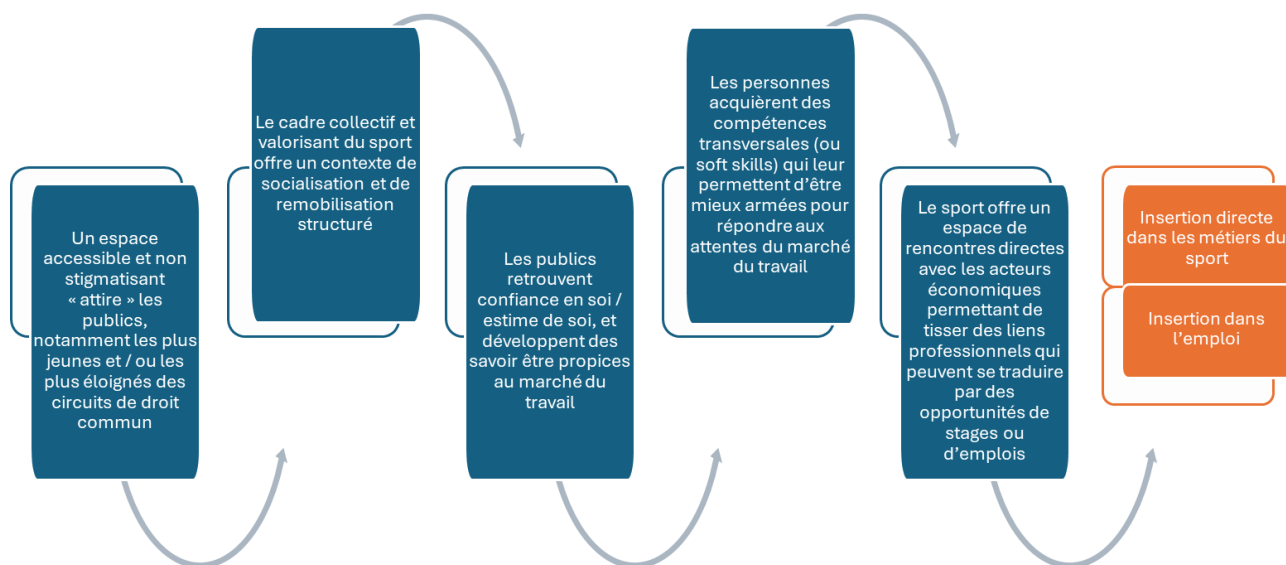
Un espace accessible et non stigmatisant « attire » les publics, notamment les plus jeunes et / ou les plus éloignés des circuits de droit commun

Le cadre collectif et valorisant du sport offre un contexte de socialisation et de remobilisation structuré

Les publics retrouvent confiance en soi / estime de soi, et développent des savoir être propices au marché du travail

Les personnes acquièrent des compétences transversales (ou soft skills) qui leur permettent d'être mieux armées pour répondre aux attentes du marché du travail

Le sport offre un espace de rencontres directes avec les acteurs économiques permettant de tisser des liens professionnels qui peuvent se traduire par des opportunités de stages ou d'emplois

Insertion directe dans les métiers du sport

Insertion dans l'emploi